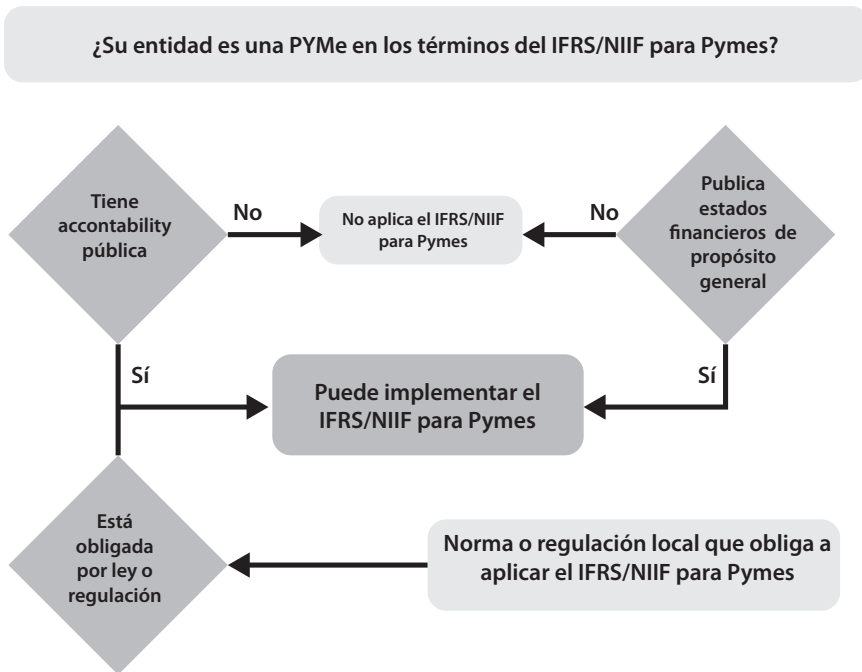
¿Su entidad es una PYMe en los términos del IFRS/NIIF para Pymes?

Tiene accontability pública

No

No aplica el IFRS/NIIF para Pymes

No

Publica estados financieros de propósito general

Sí

Puede implementar el IFRS/NIIF para Pymes

Sí

Está obligada por ley o regulación

Norma o regulación local que obliga a aplicar el IFRS/NIIF para Pymes